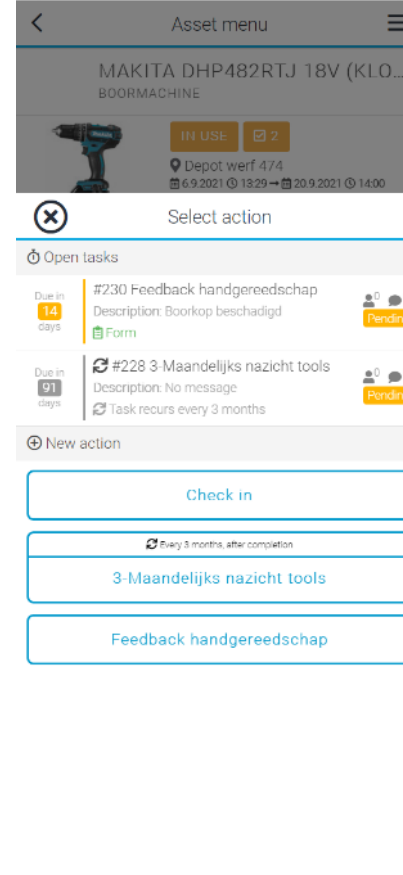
Asset menu

MAKITA DHP482RTJ 18V (KLO...
BOORMACHINE

IN USE 2

Depot werf 474

6.9.2021 13:29 → 20.9.2021 14:00

Select action

Open tasks

Due in 14 days

#230 Feedback handgereedschap

Description: Boorkop beschadigd

Form

0

Pendin

Due in 91 days

#228 3-Maandelijks nazicht tools

Description: No message

Task recurs every 3 months

0

Pendin

New action

Check in

Every 3 months, after completion

3-Maandelijks nazicht tools

Feedback handgereedschap